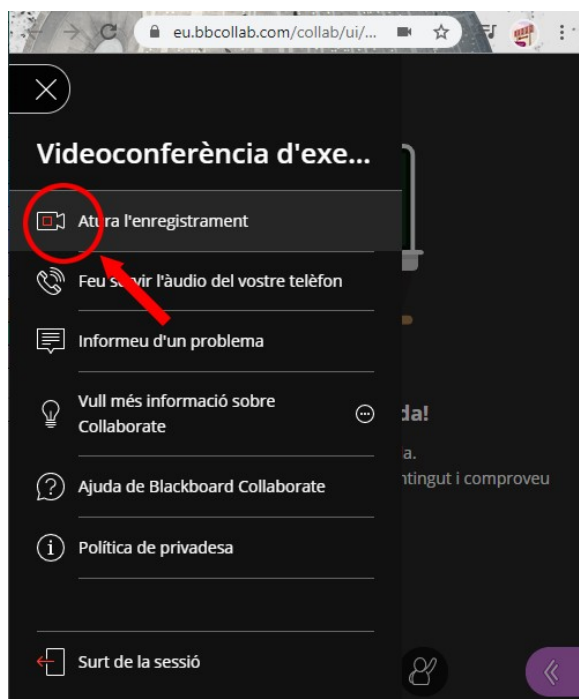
eu.bbcollab.com/collab/ui/...

Videoconferència d'exe...

Atura l'enregistrament

Feu servir l'àudio del vostre telèfon

Informeu d'un problema

Vull més informació sobre Collaborate

Ajuda de Blackboard Collaborate

Política de privadesa

Surt de la sessió

da!

a.

ntingut i comproveu